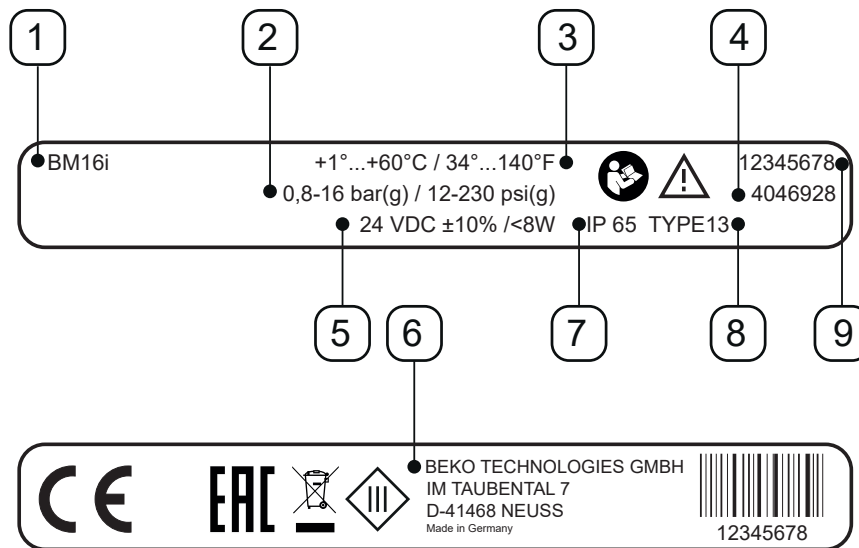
1 2 3 4

BM16i +1°...+60°C / 34°...140°F 12345678
0,8-16 bar(g) / 12-230 psi(g) 4046928
24 VDC ±10% /<8W IP 65 TYPE13

5 6 7 8 9

CE EAC III

BEKO TECHNOLOGIES GMBH
IM TAUBENTAL 7
D-41468 NEUSS
Made in Germany

12345678